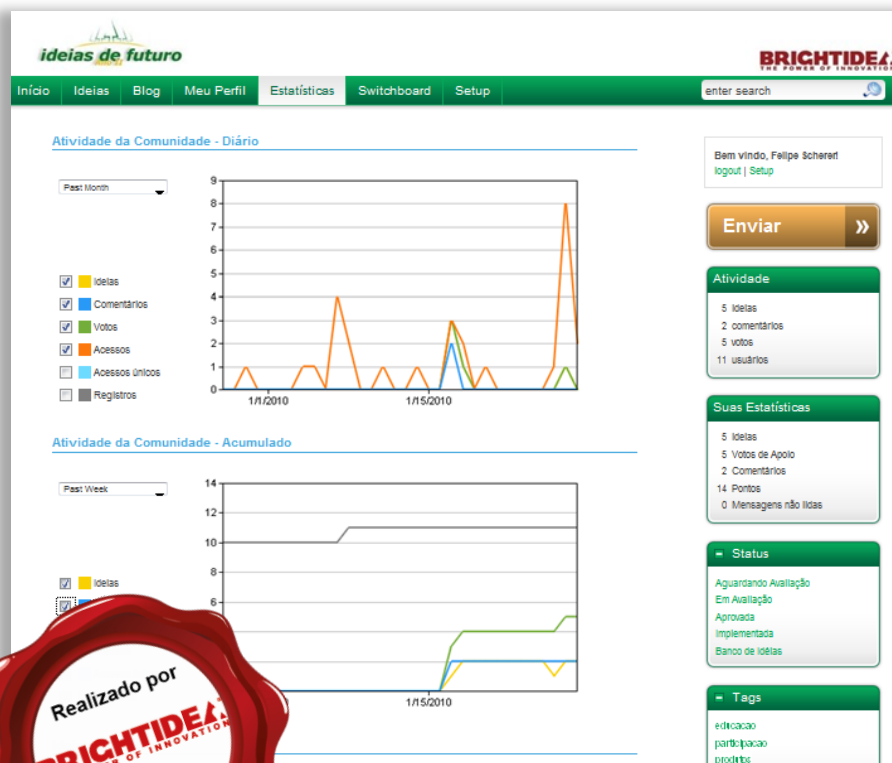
ideias de futuro

BRIGHTIDEA
THE POWER OF INNOVATION

Início | Ideias | Blog | Meu Perfil | Estatísticas | Switchboard | Setup

enter search

Atividade da Comunidade - Diário

Past Month

Ideias
Comentários
Votos
Acessos
Acessos únicos
Registros

9
8
7
6
5
4
3
2
1
0

1/1/2010
1/15/2010

Atividade da Comunidade - Acumulado

Past Week

Ideias

14
12
10
8
6

1/15/2010

Realizado por
BRIGHTIDEA
THE POWER OF INNOVATION

Bem vindo, Felipe Scherer!
logout | Setup

Enviar »

Atividade
5 ideias
2 comentários
5 votos
11 usuários

Suas Estatísticas
5 Ideias
5 Votos de Apoio
2 Comentários
14 Pontos
0 Mensagens não lidas

- Status
Aguardando Avaliação
Em Avaliação
Aprovada
Implementada
Banco de ideias

- Tags
educacao
participacao
produtos